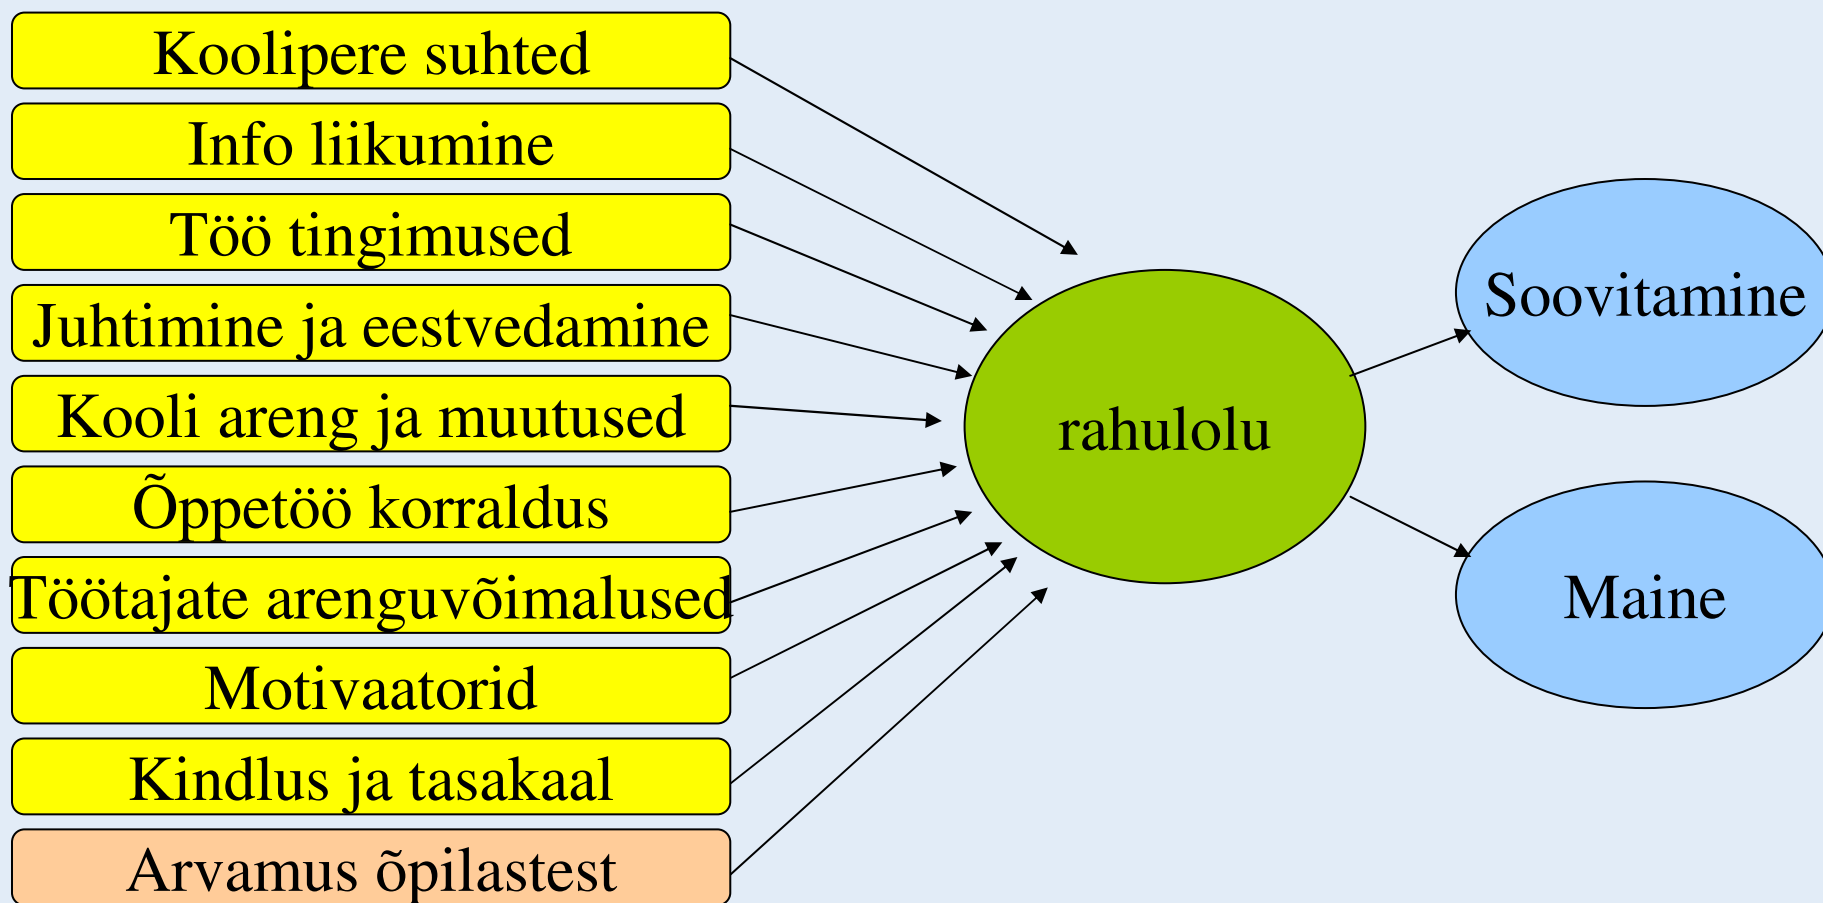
Koolipere suhted
Info liikumine
Töö tingimused
Juhtimine ja eestvedamine
Kooli areng ja muutused
Õppetöö korraldus
Töötajate arenguvõimalused
Motivaatorid
Kindlus ja tasakaal
Arvamus õpilastest

rahulolu

Soovitamine

Maine